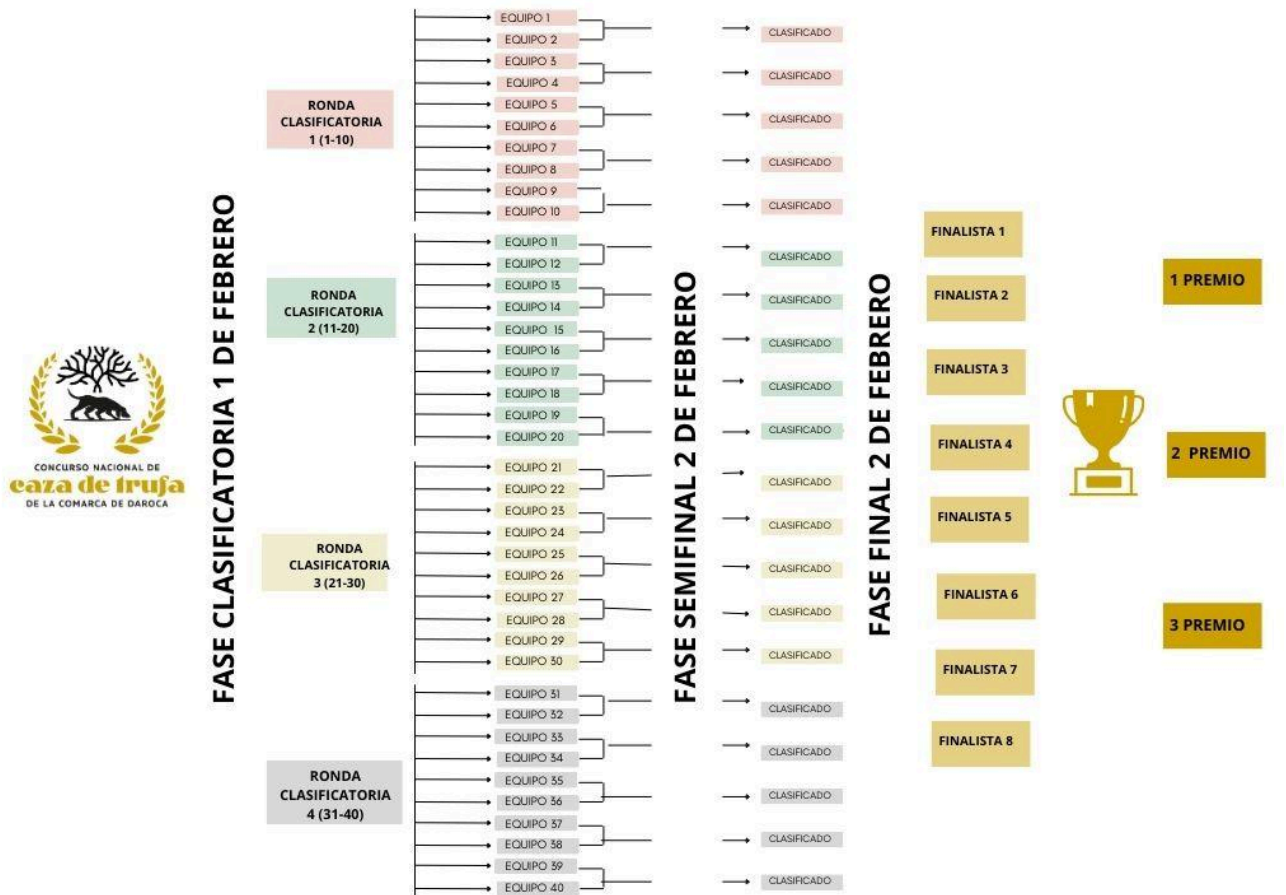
CONCURSO NACIONAL DE
caza de trufa
DE LA COMARCA DE DAROCA

FASE CLASIFICATORIA 1 DE FEBRERO

RONDA CLASIFICATORIA 1 (1-10)

RONDA CLASIFICATORIA 2 (11-20)

RONDA CLASIFICATORIA 3 (21-30)

RONDA CLASIFICATORIA 4 (31-40)

EQUIPO 1
EQUIPO 2
EQUIPO 3
EQUIPO 4
EQUIPO 5
EQUIPO 6
EQUIPO 7
EQUIPO 8
EQUIPO 9
EQUIPO 10
EQUIPO 11
EQUIPO 12
EQUIPO 13
EQUIPO 14
EQUIPO 15
EQUIPO 16
EQUIPO 17
EQUIPO 18
EQUIPO 19
EQUIPO 20
EQUIPO 21
EQUIPO 22
EQUIPO 23
EQUIPO 24
EQUIPO 25
EQUIPO 26
EQUIPO 27
EQUIPO 28
EQUIPO 29
EQUIPO 30
EQUIPO 31
EQUIPO 32
EQUIPO 33
EQUIPO 34
EQUIPO 35
EQUIPO 36
EQUIPO 37
EQUIPO 38
EQUIPO 39
EQUIPO 40

FASE SEMIFINAL 2 DE FEBRERO

CLASIFICADO
CLASIFICADO
CLASIFICADO
CLASIFICADO
CLASIFICADO
CLASIFICADO
CLASIFICADO
CLASIFICADO
CLASIFICADO
CLASIFICADO
CLASIFICADO
CLASIFICADO
CLASIFICADO
CLASIFICADO
CLASIFICADO
CLASIFICADO
CLASIFICADO
CLASIFICADO
CLASIFICADO
CLASIFICADO

FASE FINAL 2 DE FEBRERO

FINALISTA 1
FINALISTA 2
FINALISTA 3
FINALISTA 4
FINALISTA 5
FINALISTA 6
FINALISTA 7
FINALISTA 8

1 PREMIO
2 PREMIO
3 PREMIO